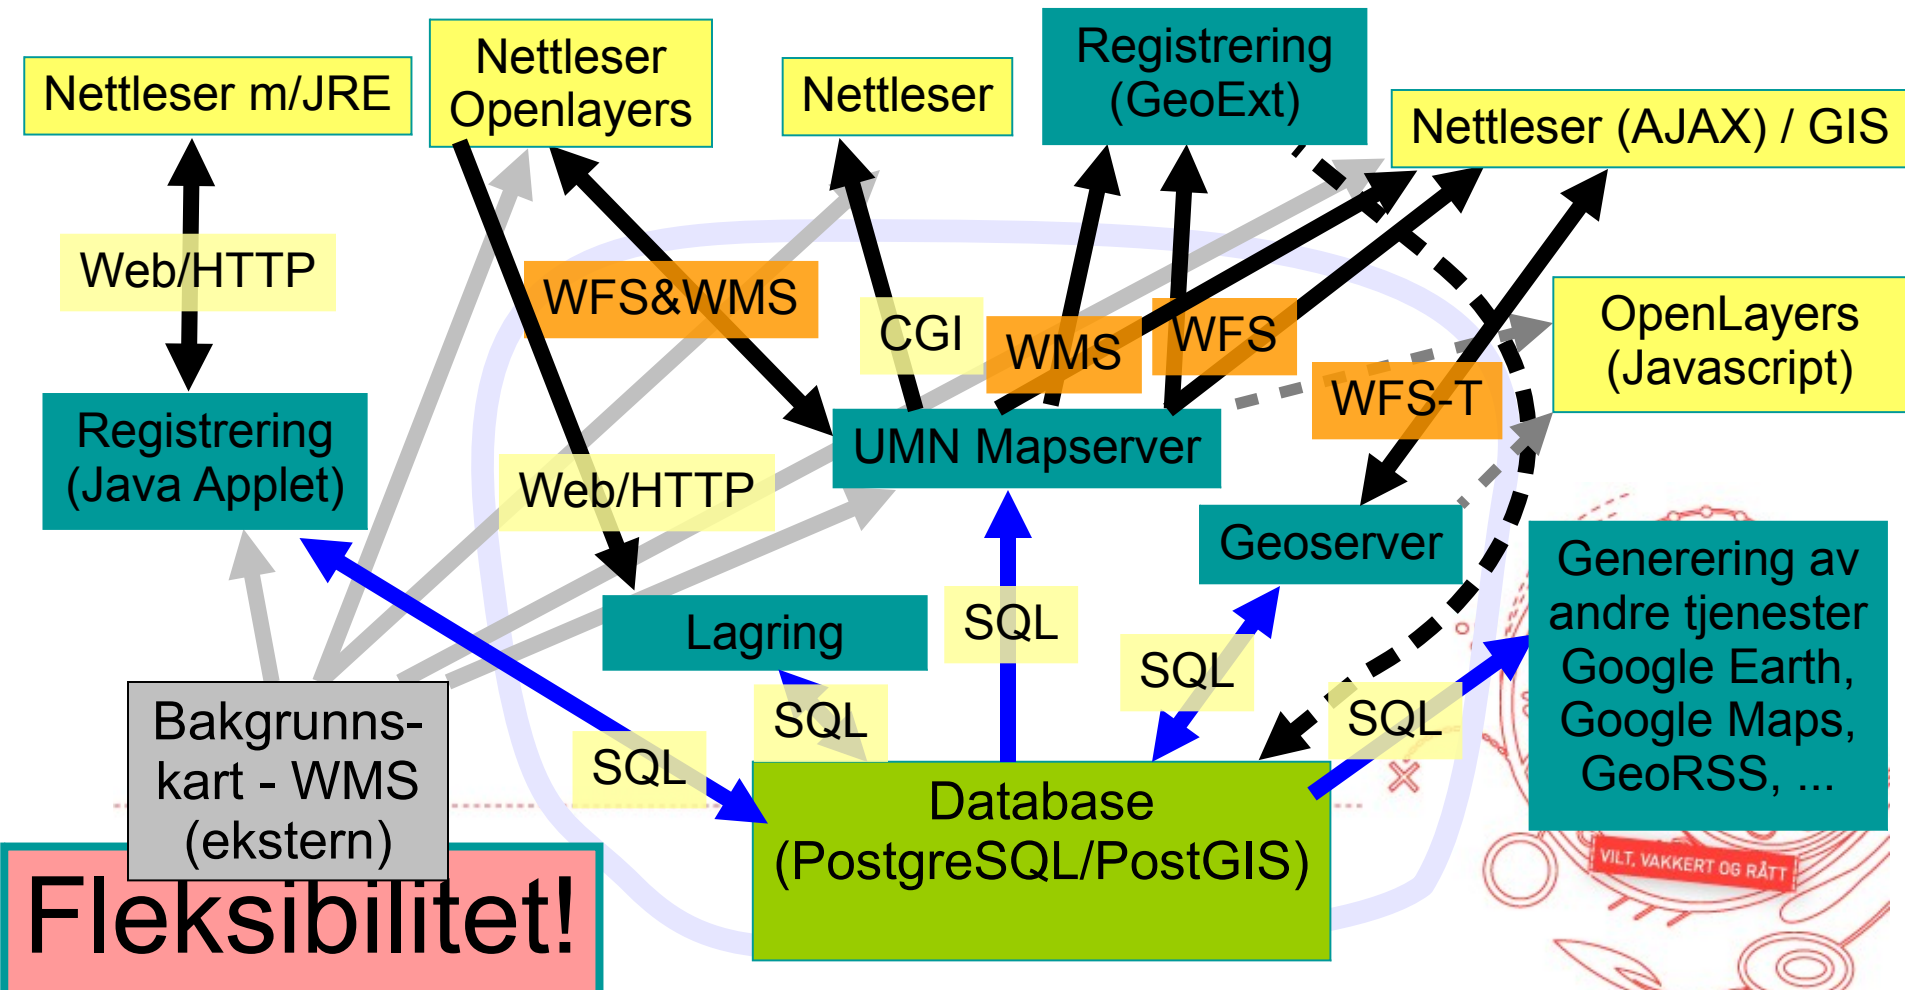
Nettleser m/JRE

Nettleser Openlayers

Nettleser

Registrering (GeoExt)

Nettleser (AJAX) / GIS

Web/HTTP

WFS&WMS

CGI

WMS

WFS

OpenLayers (Javascript)

WFS-T

Registrering (Java Applet)

UMN Mapserver

Web/HTTP

Geoserver

Lagring

SQL

SQL

Generering av andre tjenester Google Earth, Google Maps, GeoRSS, ...

SQL

SQL

SQL

Bakgrunns-kart - WMS (ekstern)

Database (PostgreSQL/PostGIS)

VILT, VAKKERT OG RÅTT

Fleksibilitet!